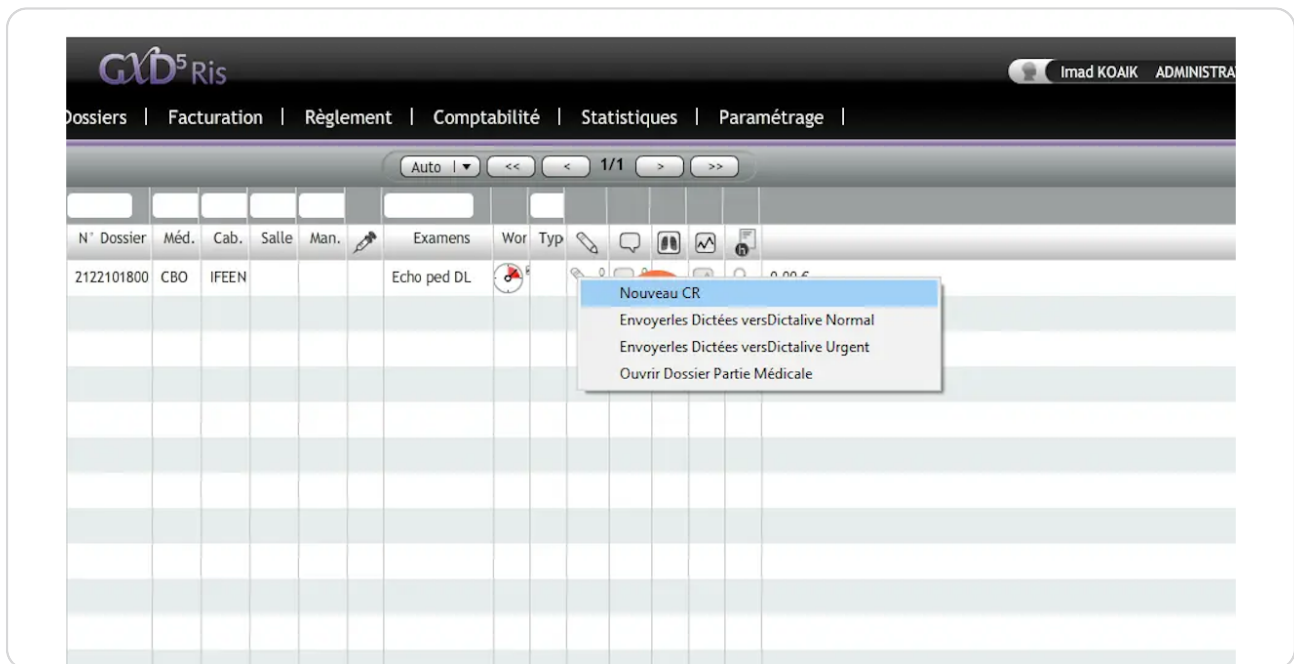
GXD$^5$ Ris

Imad KOAIK ADMINISTRA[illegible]

Dossiers | Facturation | Règlement | Comptabilité | Statistiques | Paramétrage |

Auto | ▾ | << | < | 1/1 | > | >>

| N° Dossier | Méd. | Cab. | Salle | Man. | | Examens | Wor | Typ |
|---|---|---|---|---|---|---|---|---|
| 2122101800 | CBO | IFEEN | | | | Echo ped DL | | |

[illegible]

Nouveau CR
Envoyerles Dictées versDictalive Normal
Envoyerles Dictées versDictalive Urgent
Ouvrir Dossier Partie Médicale